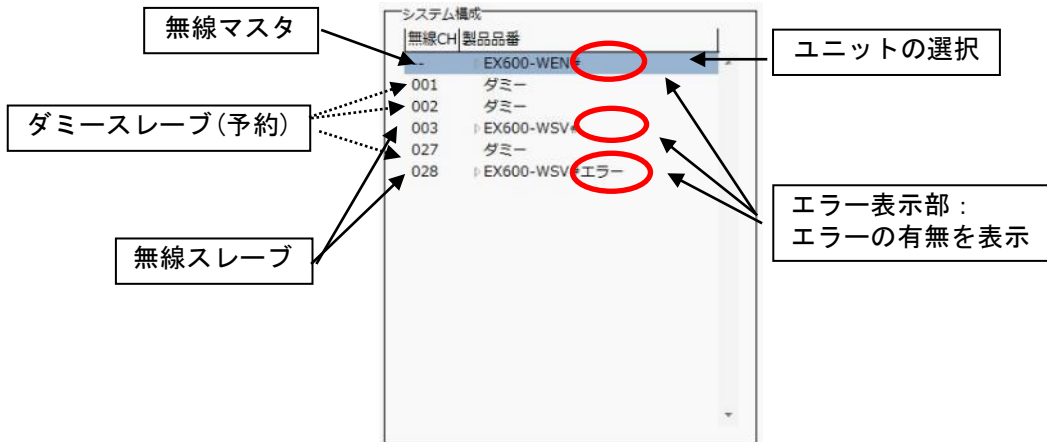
システム構成

| 無線CH | 製品品番 |
|---|---|
| - | EX600-WEN# |
| 001 | ダミー |
| 002 | ダミー |
| 003 | EX600-WSV# |
| 027 | ダミー |
| 028 | EX600-WSV# エラー |

無線マスタ

ダミースレーブ(予約)

無線スレーブ

ユニットの選択

エラー表示部：
エラーの有無を表示